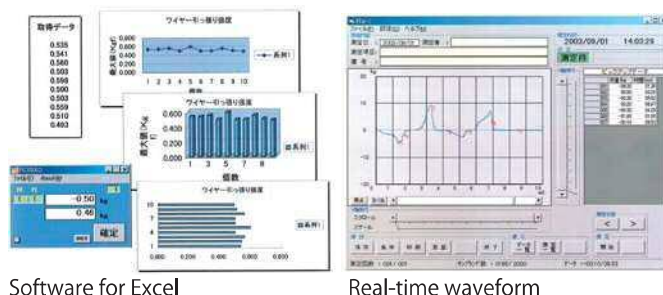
取得データ
0.535
0.541
0.560
0.503
0.550
0.500
0.503
0.559
0.510
0.463

ワイヤーモッ張り強度
0.600
0.400
0.200
0.000
1 2 3 4 5 6 7 8 9 10
系列1

ワイヤーモッ張り強度
0.600
0.400
0.200
0.000
1 3 5 7 9
個数
系列1

ワイヤーモッ張り強度
10
7
4
1
0.000 0.200 0.400 0.600 0.800
系列1

-0.50 kg
0.46 kg
確定

2003/09/01 14:03:29
測定中

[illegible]
< >

Software for Excel

Real-time waveform